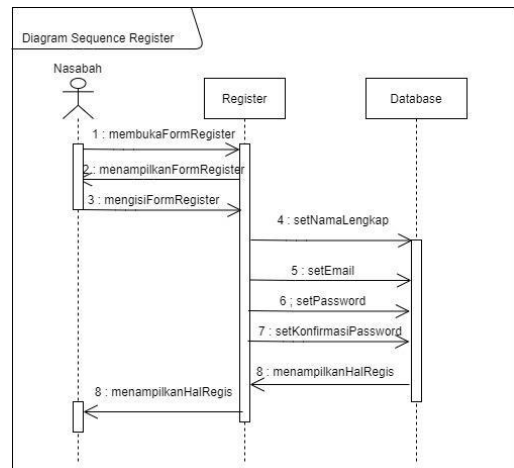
Diagram Sequence Register

Nasabah

Register

Database

1 : membukaFormRegister

2 : menampilkanFormRegister

3 : mengisiFormRegister

4 : setNamaLengkap

5 : setEmail

6 ; setPassword

7 : setKonfirmasiPassword

8 : menampilkanHalRegis

8 : menampilkanHalRegis